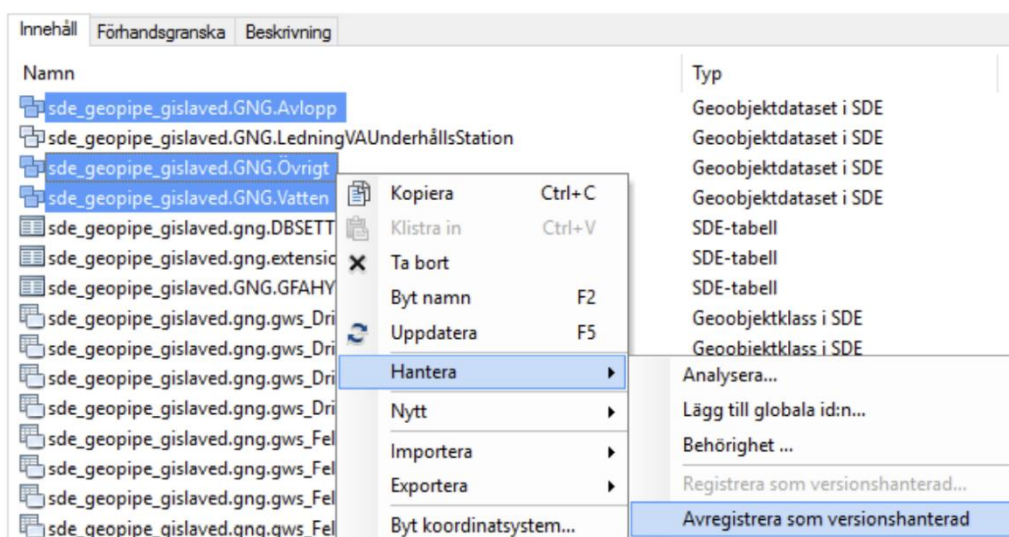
Innehåll Förhandsgranska Beskrivning

| Namn | Typ |
|---|---|
| sde_geopipe_gislaved.GNG.Avlopp | Geoobjektdataset i SDE |
| sde_geopipe_gislaved.GNG.LedningVAUnderhållsStation | Geoobjektdataset i SDE |
| sde_geopipe_gislaved.GNG.Övrigt | Geoobjektdataset i SDE |
| sde_geopipe_gislaved.GNG.Vatten | Geoobjektdataset i SDE |
| sde_geopipe_gislaved.gng.DBSETT | SDE-tabell |
| sde_geopipe_gislaved.gng.extensio | SDE-tabell |
| sde_geopipe_gislaved.GNG.GFAHY | SDE-tabell |
| sde_geopipe_gislaved.gng.gws_Dri | Geoobjektklass i SDE |
| sde_geopipe_gislaved.gng.gws_Dri | Geoobjektklass i SDE |
| sde_geopipe_gislaved.gng.gws_Dri | |
| sde_geopipe_gislaved.gng.gws_Dri | |
| sde_geopipe_gislaved.gng.gws_Fel | |
| sde_geopipe_gislaved.gng.gws_Fel | |
| sde_geopipe_gislaved.gng.gws_Fel | |
| sde_geopipe_gislaved.gng.gws_Fel | |

Kopiera Ctrl+C
Klistra in Ctrl+V
Ta bort
Byt namn F2
Uppdatera F5
Hantera
Nytt
Importera
Exportera
Byt koordinatsystem...

Analysera...
Lägg till globala id:n...
Behörighet ...
Registrera som versionshanterad...
Avregistrera som versionshanterad